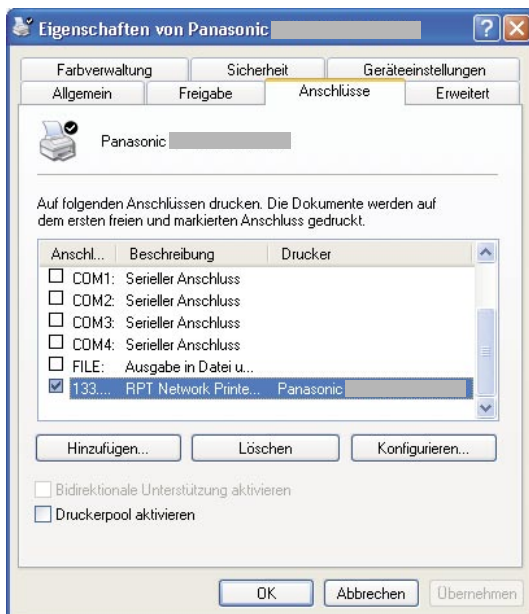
Eigenschaften von Panasonic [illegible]

Farbverwaltung | Sicherheit | Geräteeinstellungen
Allgemein | Freigabe | Anschlüsse | Erweitert

Panasonic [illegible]

Auf folgenden Anschlüssen drucken. Die Dokumente werden auf dem ersten freien und markierten Anschluss gedruckt.

| Anschl... | Beschreibung | Drucker |
|---|---|---|
| ☐ COM1: | Serieller Anschluss | |
| ☐ COM2: | Serieller Anschluss | |
| ☐ COM3: | Serieller Anschluss | |
| ☐ COM4: | Serieller Anschluss | |
| ☐ FILE: | Ausgabe in Datei u... | |
| ☑ 133.... | RPT Network Printe... | Panasonic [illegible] |

Hinzufügen... | Löschen | Konfigurieren...

☐ Bidirektionale Unterstützung aktivieren
☐ Druckerpool aktivieren

OK | Abbrechen | Übernehmen